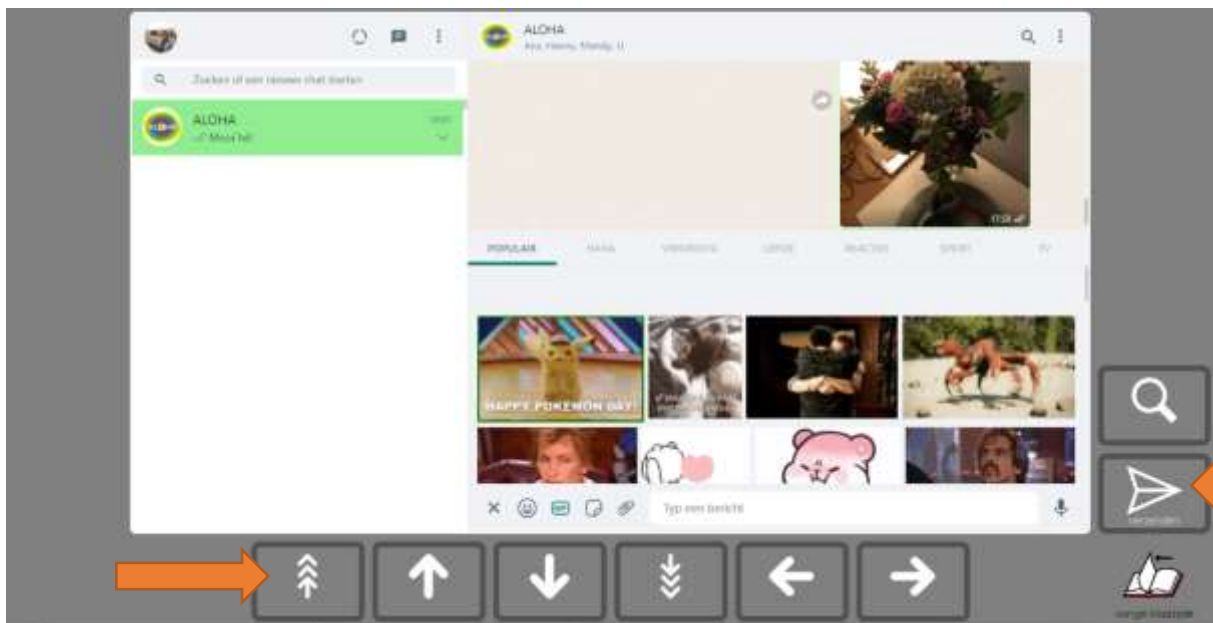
ALOHA

Ans, Hanna, Mandy, U

Zoeken of een nieuwe chat starten

ALOHA

Mooi hè

POPULAIR

HAHA

VERDRIETIG

LIEFDE

REACTIES

SPORT

TV

HAPPY POKEMON DAY

Typ een bericht

verzenden

vorige bladzijde